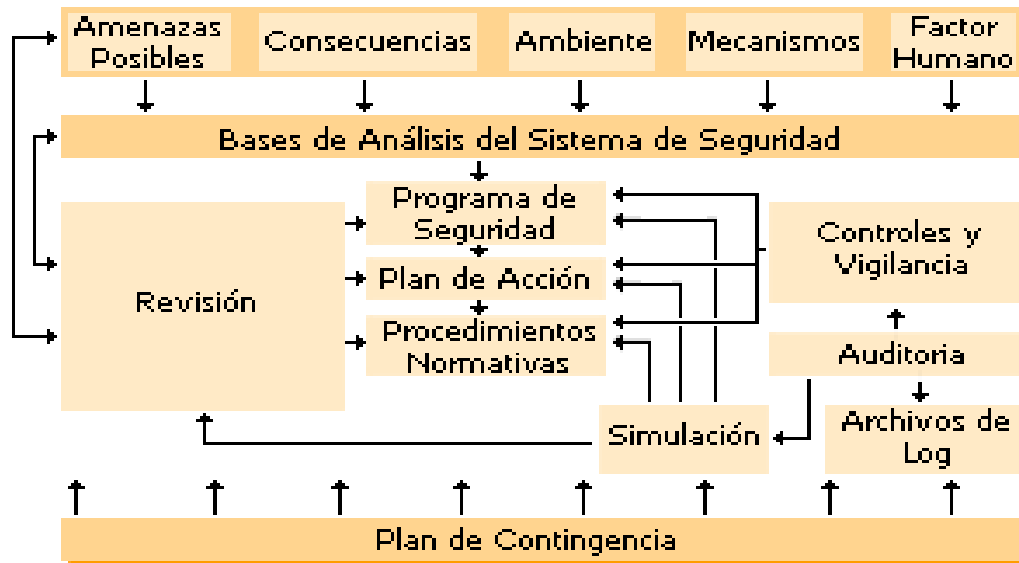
Amenazas Posibles

Consecuencias

Ambiente

Mecanismos

Factor Humano

Bases de Análisis del Sistema de Seguridad

Revisión

Programa de Seguridad

Plan de Acción

Procedimientos Normativas

Controles y Vigilancia

Auditoria

Archivos de Log

Simulación

Plan de Contingencia